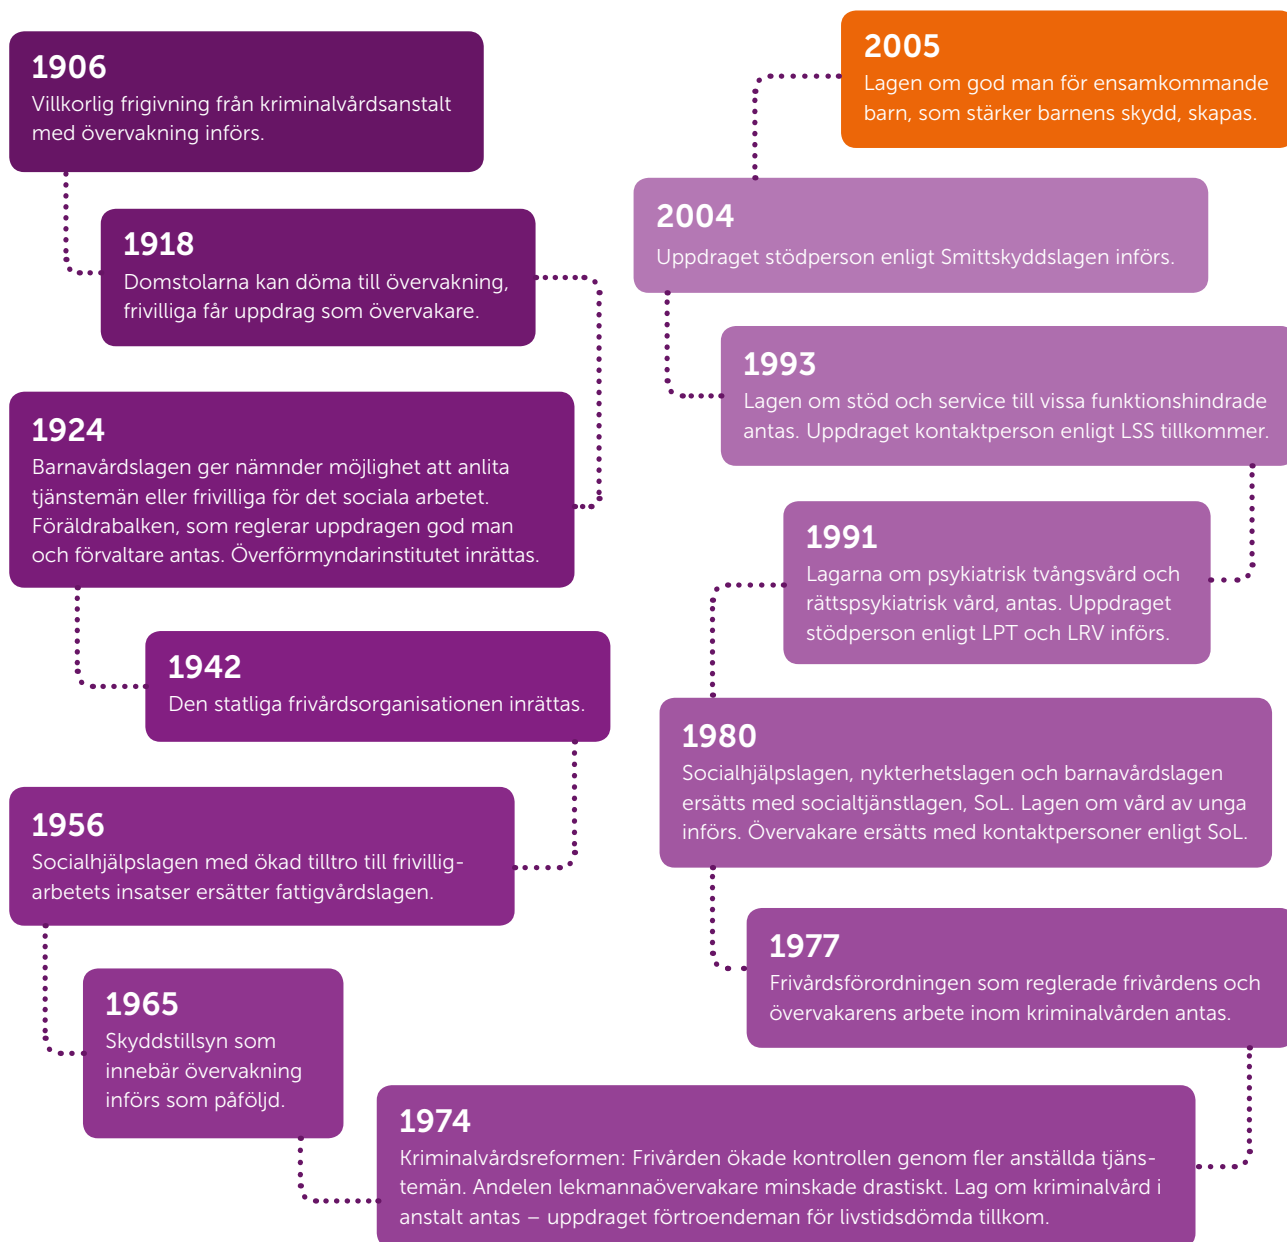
1906
Villkorlig frigivning från kriminalvårdsanstalt med övervakning införs.

1918
Domstolarna kan döma till övervakning, frivilliga får uppdrag som övervakare.

1924
Barnavårdslagen ger nämnder möjlighet att anlita tjänstemän eller frivilliga för det sociala arbetet. Föräldrabalken, som reglerar uppdragen god man och förvaltare antas. Överförmyndarinstitutet inrättas.

1942
Den statliga frivårdsorganisationen inrättas.

1956
Socialhjälpslagen med ökad tilltro till frivilligarbetets insatser ersätter fattigvårdslagen.

1965
Skyddstillsyn som innebär övervakning införs som påföljd.

1974
Kriminalvårdsreformen: Frivården ökade kontrollen genom fler anställda tjänstemän. Andelen lekmannaövervakare minskade drastiskt. Lag om kriminalvård i anstalt antas – uppdraget förtroendeman för livstidsdömda tillkom.

1977
Frivårdsförordningen som reglerade frivårdens och övervakarens arbete inom kriminalvården antas.

1980
Socialhjälpslagen, nykterhetslagen och barnavårdslagen ersätts med socialtjänstlagen, SoL. Lagen om vård av unga införs. Övervakare ersätts med kontaktpersoner enligt SoL.

1991
Lagarna om psykiatrisk tvångsvård och rättspsykiatrisk vård, antas. Uppdraget stödperson enligt LPT och LRV införs.

1993
Lagen om stöd och service till vissa funktionshindrade antas. Uppdraget kontaktperson enligt LSS tillkommer.

2004
Uppdraget stödperson enligt Smittskyddslagen införs.

2005
Lagen om god man för ensamkommande barn, som stärker barnens skydd, skapas.